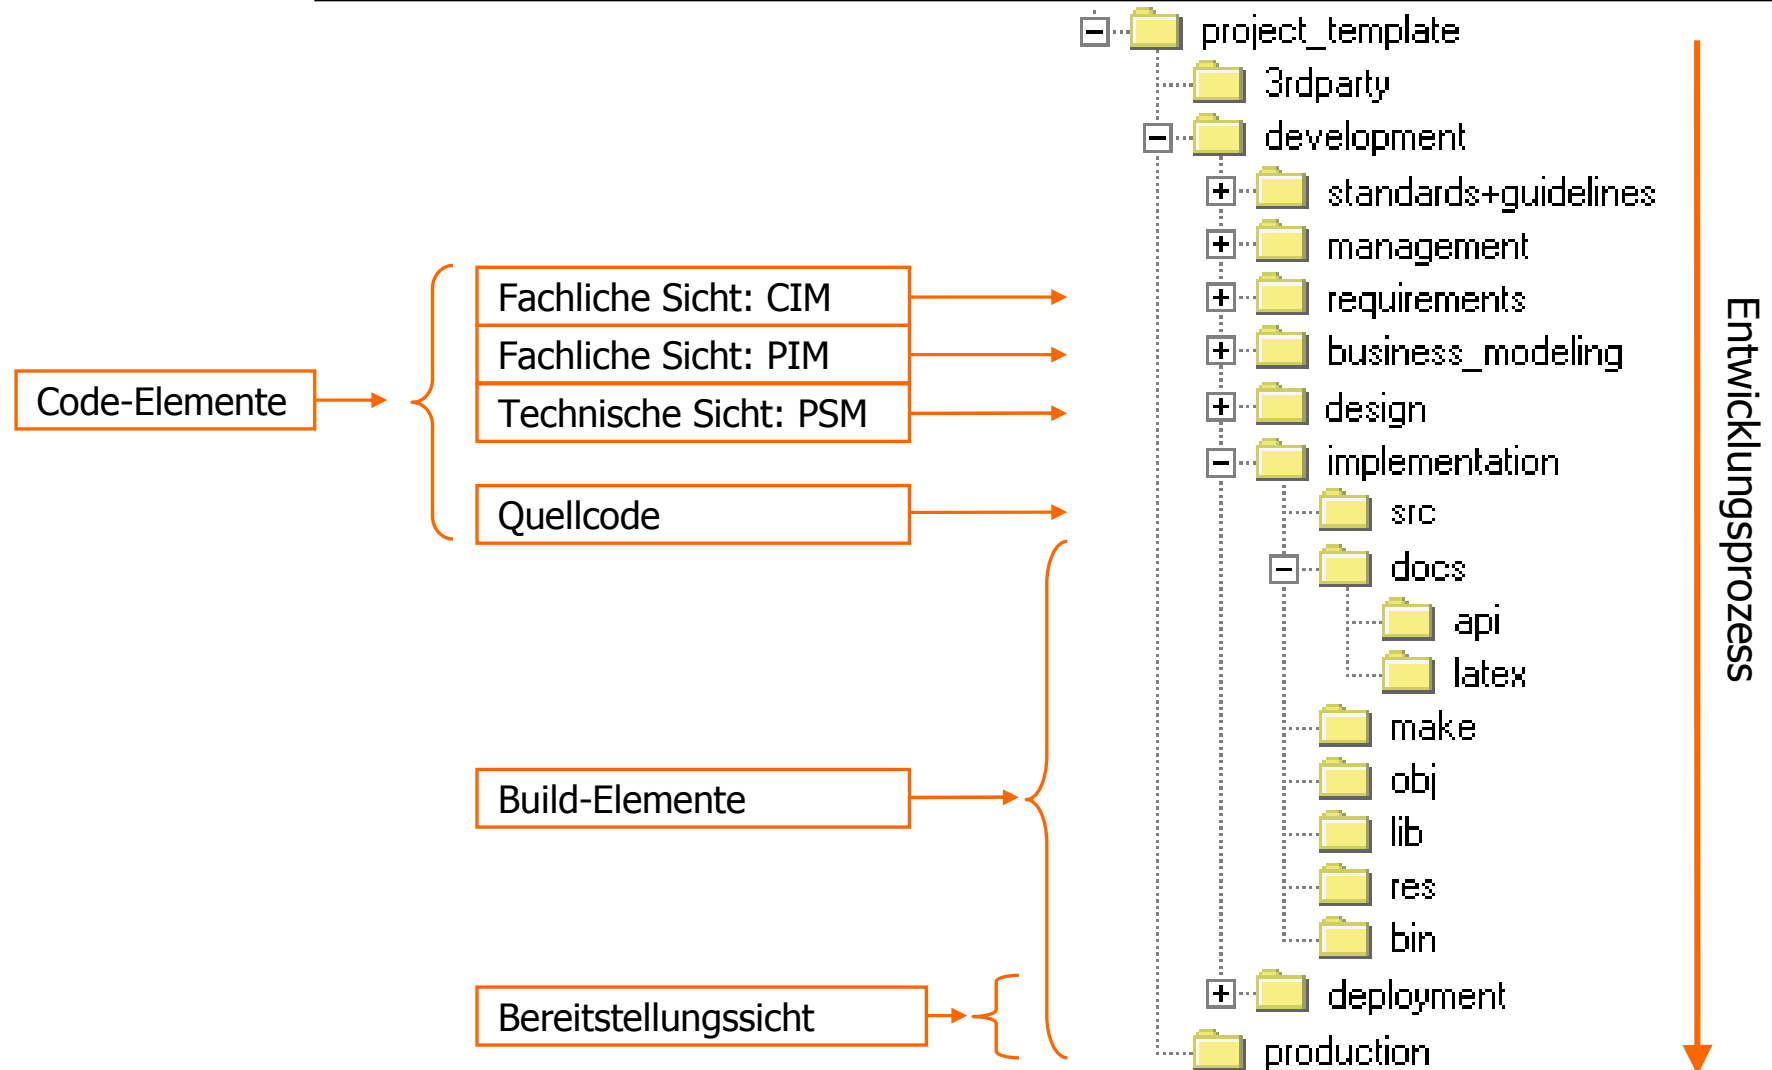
Code-Elemente

Fachliche Sicht: CIM

Fachliche Sicht: PIM

Technische Sicht: PSM

Quellcode

Build-Elemente

Bereitstellungssicht

project_template
3rdparty
development
standards+guidelines
management
requirements
business_modeling
design
implementation
src
docs
api
latex
make
obj
lib
res
bin
deployment
production

Entwicklungsprozess